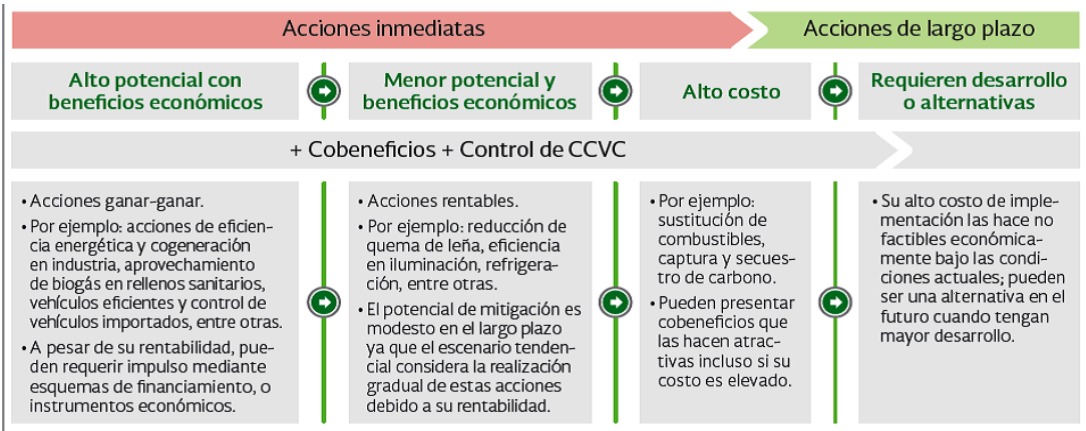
Acciones inmediatas

Acciones de largo plazo

Alto potencial con beneficios económicos

Menor potencial y beneficios económicos

Alto costo

Requieren desarrollo o alternativas

+ Cobeneficios + Control de CCVC

• Acciones ganar-ganar.
• Por ejemplo: acciones de eficiencia energética y cogeneración en industria, aprovechamiento de biogás en rellenos sanitarios, vehículos eficientes y control de vehículos importados, entre otras.
• A pesar de su rentabilidad, pueden requerir impulso mediante esquemas de financiamiento, o instrumentos económicos.

• Acciones rentables.
• Por ejemplo: reducción de quema de leña, eficiencia en iluminación, refrigeración, entre otras.
• El potencial de mitigación es modesto en el largo plazo ya que el escenario tendencial considera la realización gradual de estas acciones debido a su rentabilidad.

• Por ejemplo: sustitución de combustibles, captura y secuestro de carbono.
• Pueden presentar cobeneficios que las hacen atractivas incluso si su costo es elevado.

• Su alto costo de implementación las hace no factibles económicamente bajo las condiciones actuales; pueden ser una alternativa en el futuro cuando tengan mayor desarrollo.